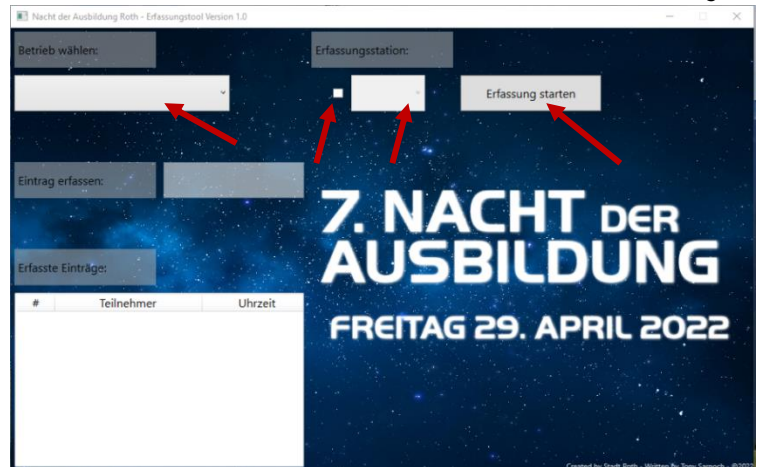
Nacht der Ausbildung Roth - Erfassungstool Version 1.0

Betrieb wählen:

Erfassungsstation:

Erfassung starten

Eintrag erfassen:

7. NACHT DER AUSBILDUNG

Erfasste Einträge:

| # | Teilnehmer | Uhrzeit |
|---|---|---|

FREITAG 29. APRIL 2022

Created by Stadt Roth - Written By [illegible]